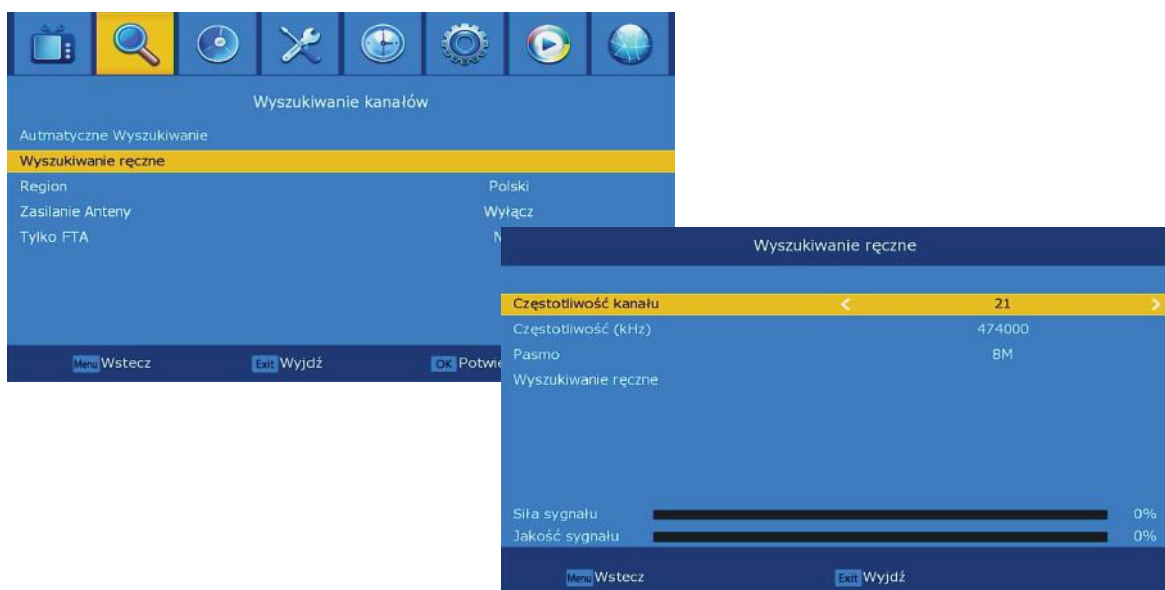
Wyszukiwanie kanałów

Autmatyczne Wyszukiwanie

Wyszukiwanie ręczne

Region Polski

Zasilanie Anteny Wyłącz

Tylko FTA N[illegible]

Menu Wstecz Exit Wyjdź OK Potwie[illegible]

Wyszukiwanie ręczne

Częstotliwość kanału < 21 >

Częstotliwość (kHz) 474000

Pasmo 8M

Wyszukiwanie ręczne

Siła sygnału 0%

Jakość sygnału 0%

Menu Wstecz Exit Wyjdź